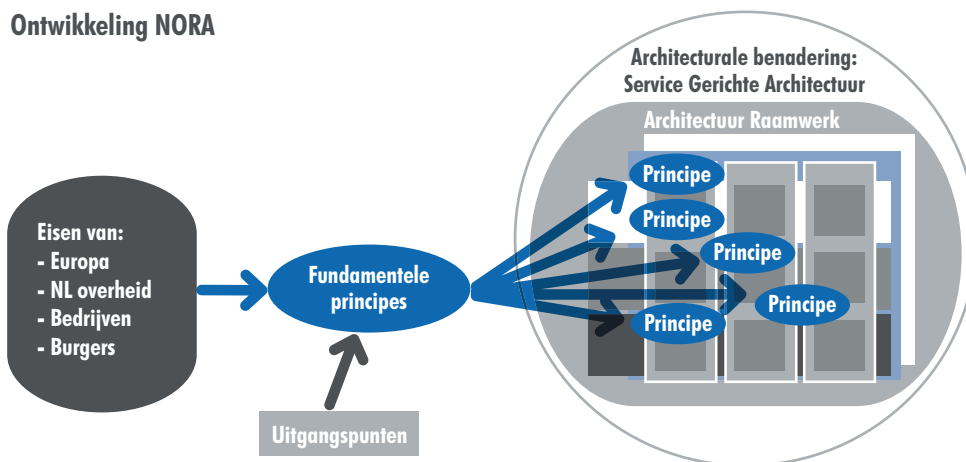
Ontwikkeling NORA

Eisen van:
- Europa
- NL overheid
- Bedrijven
- Burgers

Fundamentele principes

Uitgangspunten

Architecturale benadering: Service Gerichte Architectuur

Architectuur Raamwerk

Principe

Principe

Principe

Principe

Principe